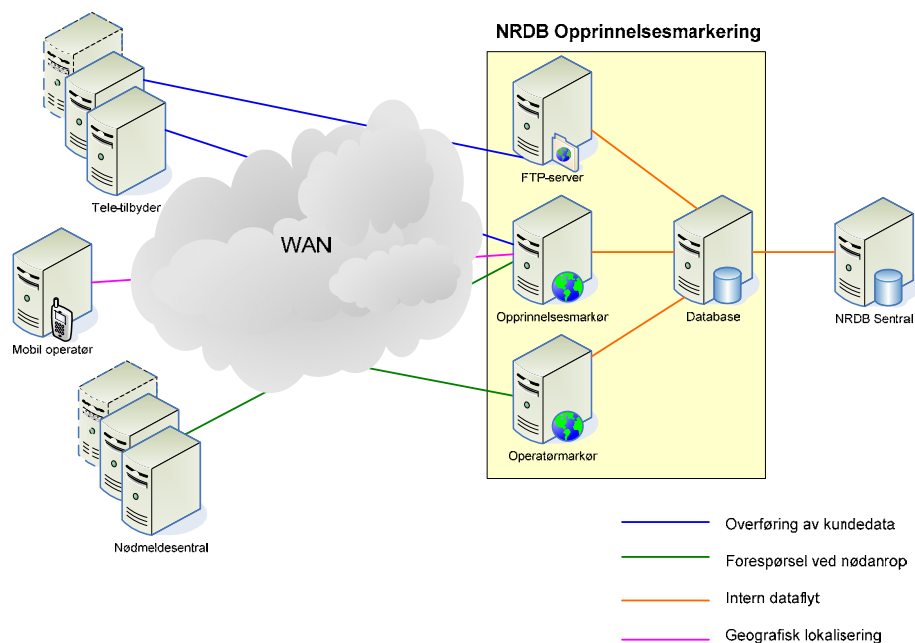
NRDB Opprinnelsesmarkering

Tele-tilbyder

WAN

FTP-server

Opprinnelsesmarkør

Database

NRDB Sentral

Mobil operatør

Operatørmarkør

Nødmeldesentral

Overføring av kundedata

Forespørsel ved nødanrop

Intern dataflyt

Geografisk lokalisering